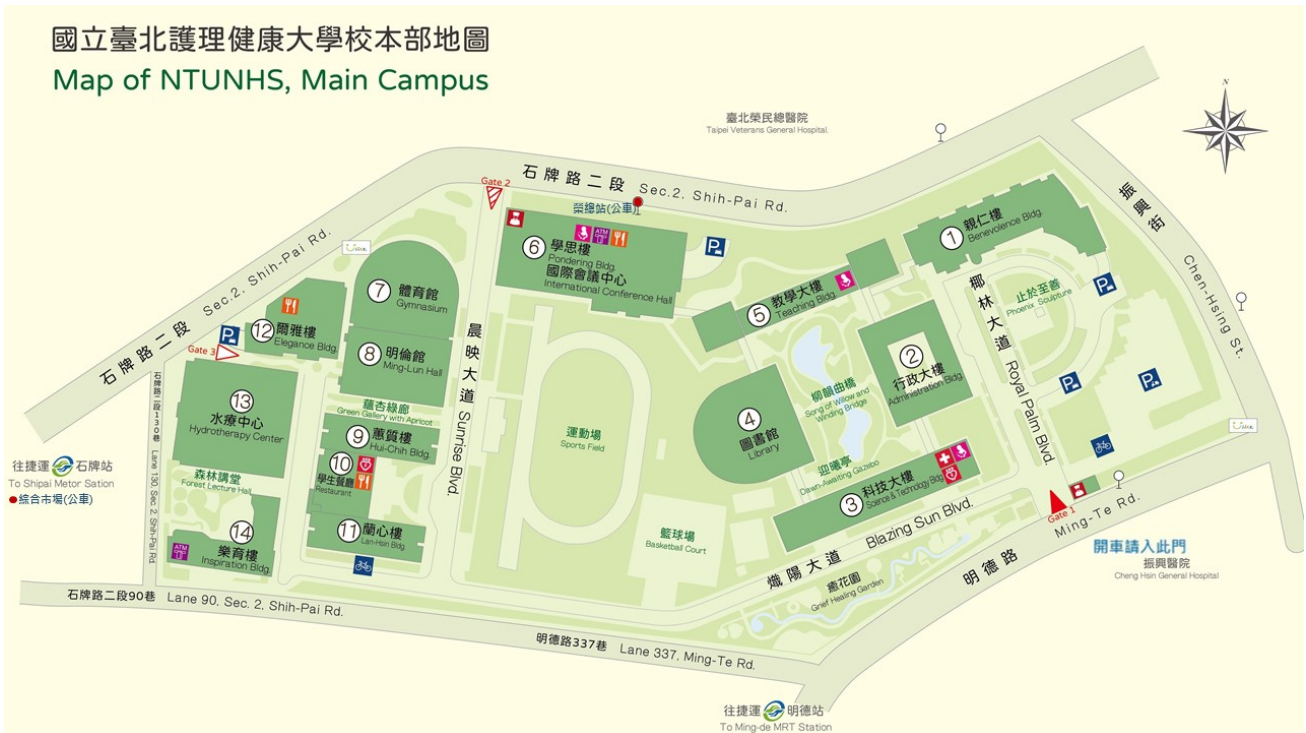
國立臺北護理健康大學校本部地圖
Map of NTUNHS, Main Campus

N

臺北榮民總醫院
Taipei Veterans General Hospital

石牌路二段 Sec.2, Shih-Pai Rd.

Gate 2

榮總站(公車)

振興街 Chen-Hsing St.

石牌路二段 Sec.2, Shih-Pai Rd.

① 親仁樓 Benevolence Bldg.

② 行政大樓 Administration Bldg.

③ 科技大樓 Science & Technology Bldg.

④ 圖書館 Library

⑤ 教學大樓 Teaching Bldg.

⑥ 學思樓 Pondering Bldg.
國際會議中心 International Conference Hall

⑦ 體育館 Gymnasium

⑧ 明倫館 Ming-Lun Hall

⑨ 蕙質樓 Hui-Chih Bldg.

⑩ 學生餐廳 Restaurant

⑪ 蘭心樓 Lan-Hsin Bldg.

⑫ 爾雅樓 Elegance Bldg.

⑬ 水療中心 Hydrotherapy Center

⑭ 樂育樓 Inspiration Bldg.

ATM

Gate 3

止於至善 Phoenix Sculpture

椰林大道 Royal Palm Blvd.

晨映大道 Sunrise Blvd.

運動場 Sports Field

柳韻曲橋 Song of Willow and Winding Bridge

迎曦亭 Dawn-Awaiting Gazebo

藤杏綠廊 Green Gallery with Apricot

森林講堂 Forest Lecture Hall

籃球場 Basketball Court

熾陽大道 Blazing Sun Blvd.

療花園 Grief Healing Garden

石牌路二段130巷 Lane 130, Sec.2, Shih-Pai Rd.

往捷運 石牌站 To Shipai Metor Station

綜合市場(公車)

石牌路二段90巷 Lane 90, Sec. 2, Shih-Pai Rd.

明德路337巷 Lane 337, Ming-Te Rd.

明德路 Ming-Te Rd.

Gate 1

開車請入此門

振興醫院 Cheng Hsin General Hospital

往捷運 明德站 To Ming-de MRT Station